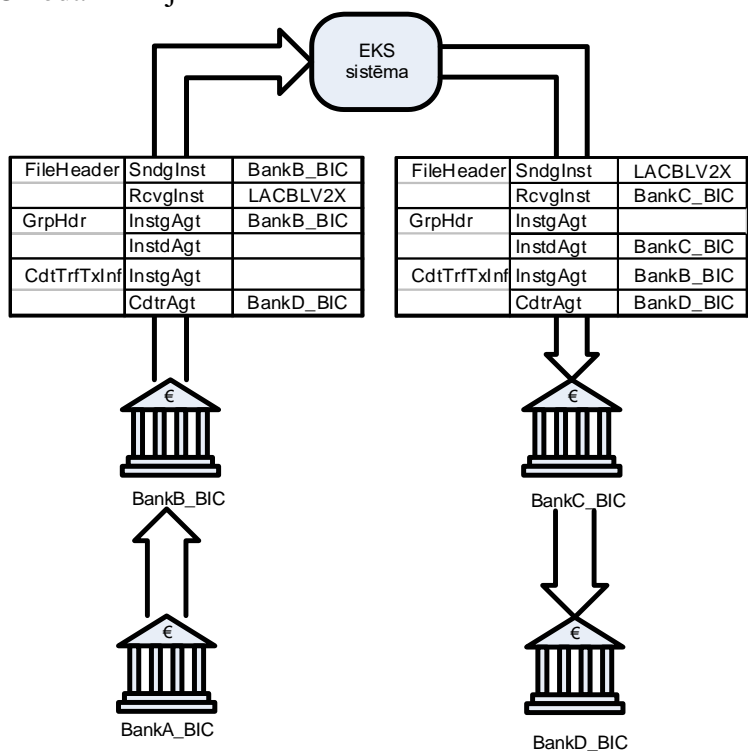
EKS sistēma

| FileHeader | SndgInst | BankB_BIC |
|---|---|---|
| | RcvgInst | LACBLV2X |
| GrpHdr | InstgAgt | BankB_BIC |
| | InstdAgt | |
| CdtTrfTxInf | InstgAgt | |
| | CdtrAgt | BankD_BIC |

| FileHeader | SndgInst | LACBLV2X |
|---|---|---|
| | RcvgInst | BankC_BIC |
| GrpHdr | InstgAgt | |
| | InstdAgt | BankC_BIC |
| CdtTrfTxInf | InstgAgt | BankB_BIC |
| | CdtrAgt | BankD_BIC |

€
BankB_BIC

€
BankC_BIC

€
BankA_BIC

€
BankD_BIC